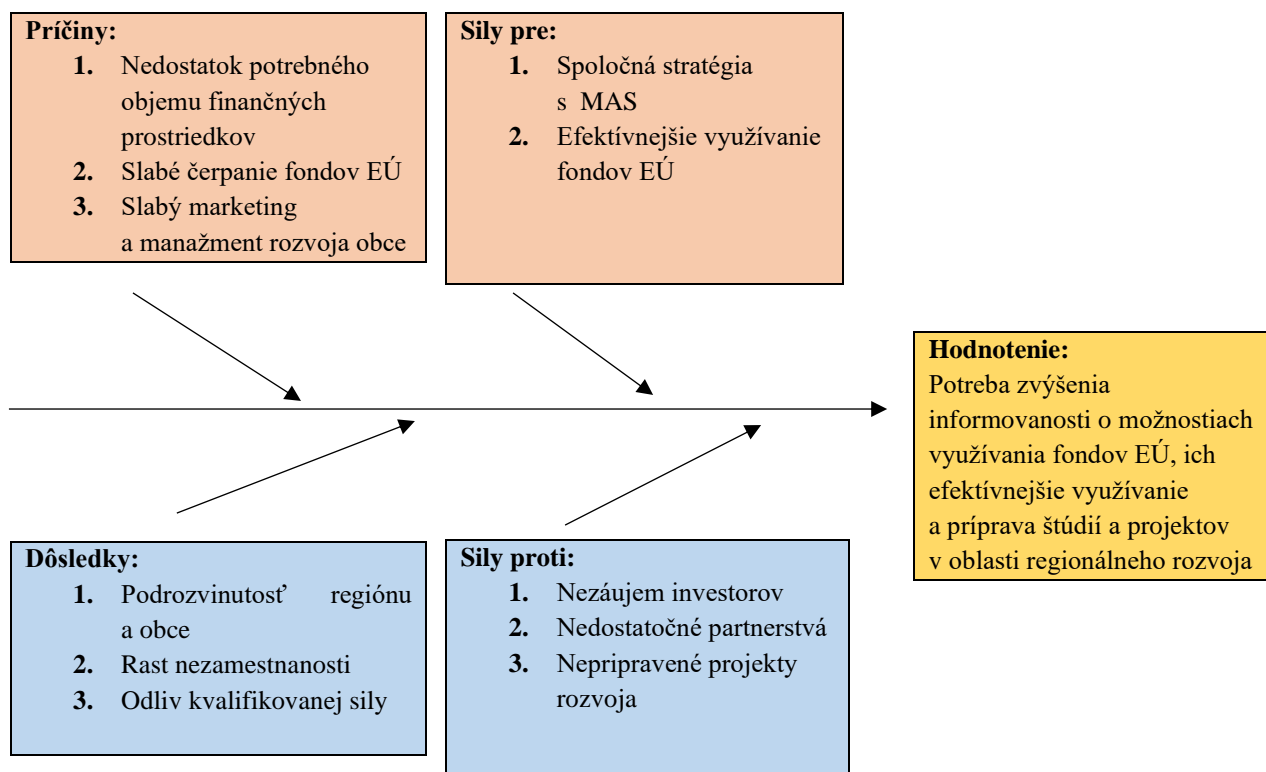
**Príčiny:**
1. Nedostatok potrebného objemu finančných prostriedkov
2. Slabé čerpanie fondov EÚ
3. Slabý marketing a manažment rozvoja obce

**Sily pre:**
1. Spoločná stratégia s MAS
2. Efektívnejšie využívanie fondov EÚ

**Hodnotenie:**
Potreba zvýšenia informovanosti o možnostiach využívania fondov EÚ, ich efektívnejšie využívanie a príprava štúdií a projektov v oblasti regionálneho rozvoja

**Dôsledky:**
1. Podrozvinutosť regiónu a obce
2. Rast nezamestnanosti
3. Odliv kvalifikovanej sily

**Sily proti:**
1. Nezáujem investorov
2. Nedostatočné partnerstvá
3. Nepripravené projekty rozvoja